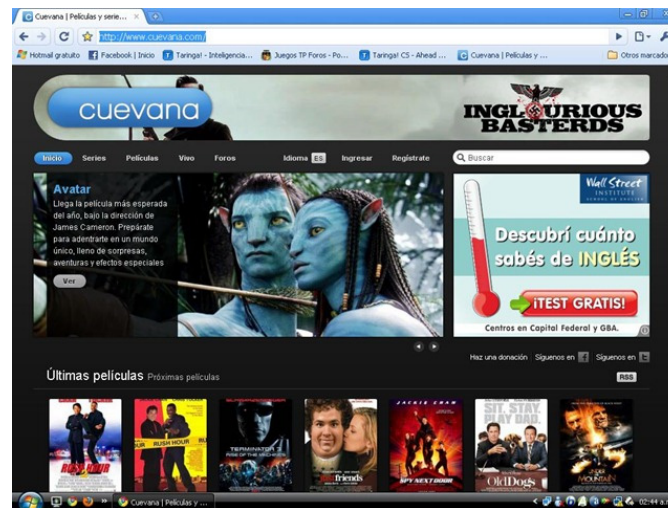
Cuevana | Películas y serie... ×

http://www.cuevana.com/

Hotmail gratuito | Facebook | Inicio | Taringa! - Inteligencia... | Juegos TP Foros - Po... | Taringa! CS - Ahead ... | Cuevana | Películas y ... | Otros marcado

cuevana

INGLOURIOUS BASTERDS

Inicio | Series | Películas | Vivo | Foros | Idioma ES | Ingresar | Registrate | Buscar

Avatar
Llega la película más esperada del año, bajo la dirección de James Cameron. Prepárate para adentrarte en un mundo único, lleno de sorpresas, aventuras y efectos especiales

Ver

Wall Street INSTITUTE SCHOOL OF ENGLISH

Descubrí cuánto sabés de INGLÉS

¡TEST GRATIS!

Centros en Capital Federal y GBA.

Haz una donación | Síguenos en | Síguenos en

Últimas películas Próximas películas

RSS

RUSH HOUR | RUSH HOUR | TERMINATOR 3 | friends | JACKIE CHAN SPY NEXT DOOR | SIT. STAY. PLAY DAD. Old Dogs | MOUNTAIN

Cuevana | Películas y ...

02:44 a.